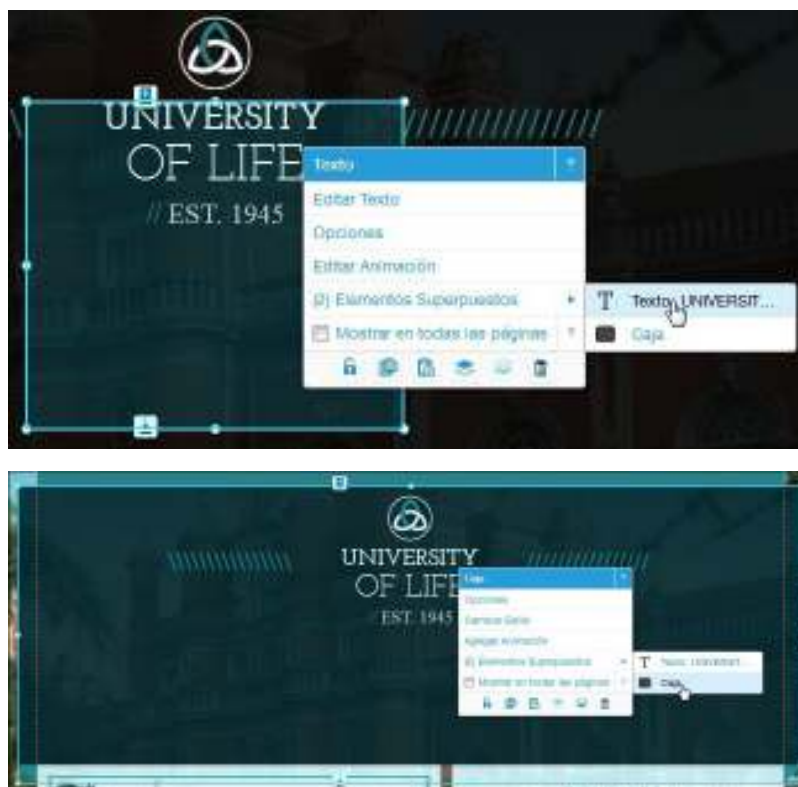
UNIVERSITY
OF LIFE
// EST. 1945

Texto
Editar Texto
Opciones
Editar Animación
Elementos Superpuestos
Mostrar en todas las páginas

T Texto: UNIVERSIT...
Caja

UNIVERSITY
OF LIFE
EST. 1945

Caja
Opciones
Cambiar Estilo
Agregar Animación
Elementos Superpuestos
Mostrar en todas las páginas

T Texto: Universit...
Caja